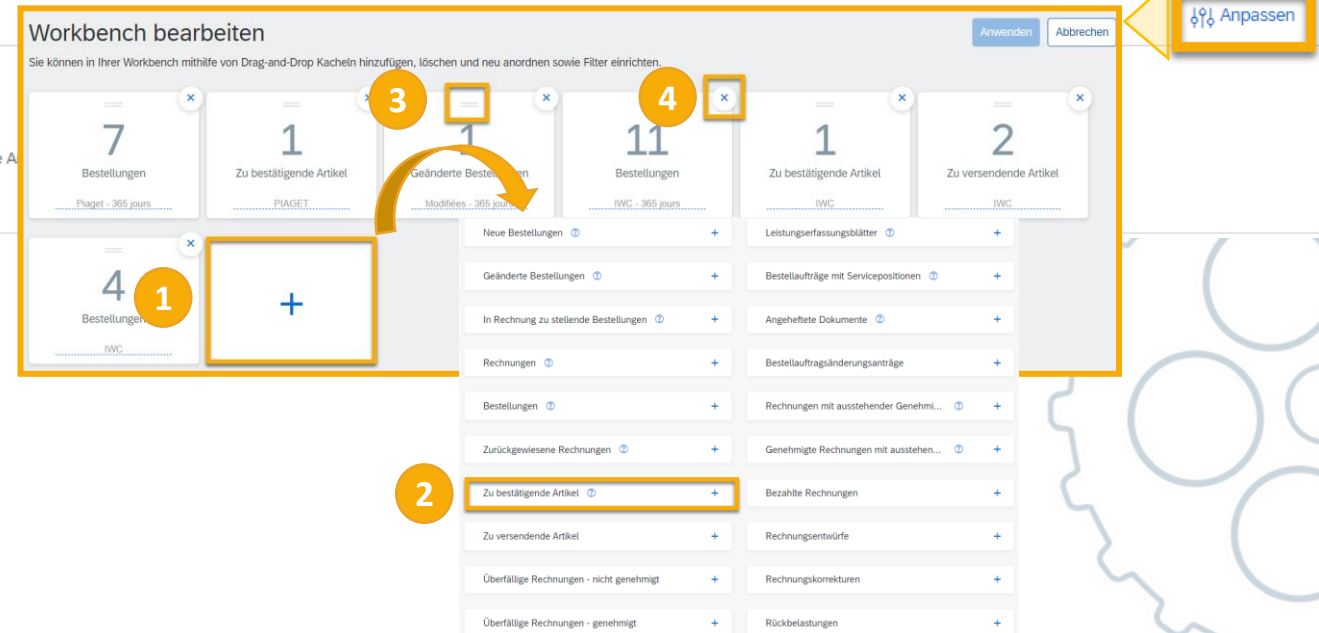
Workbench bearbeiten

Anwenden Abbrechen

Anpassen

Sie können in Ihrer Workbench mithilfe von Drag-and-Drop Kacheln hinzufügen, löschen und neu anordnen sowie Filter einrichten.

7
Bestellungen
Piaget - 365 jours

1
Zu bestätigende Artikel
PIAGET

3

1
Geänderte Bestellungen
Modifiées - 365 jours

4

11
Bestellungen
IWC - 365 jours

1
Zu bestätigende Artikel
IWC

2
Zu versendende Artikel
IWC

e A

4
Bestellungen
IWC

1

+

Neue Bestellungen +
Leistungserfassungsblätter +
Geänderte Bestellungen +
Bestellaufträge mit Servicepositionen +
In Rechnung zu stellende Bestellungen +
Angeheftete Dokumente +
Rechnungen +
Bestellauftragsänderungsanträge +
Bestellungen +
Rechnungen mit ausstehender Genehmi... +
Zurückgewiesene Rechnungen +
Genehmigte Rechnungen mit ausstehen... +
2
Zu bestätigende Artikel +
Bezahlte Rechnungen +
Zu versendende Artikel +
Rechnungsentwürfe +
Überfällige Rechnungen - nicht genehmigt +
Rechnungskorrekturen +
Überfällige Rechnungen - genehmigt +
Rückbelastungen +